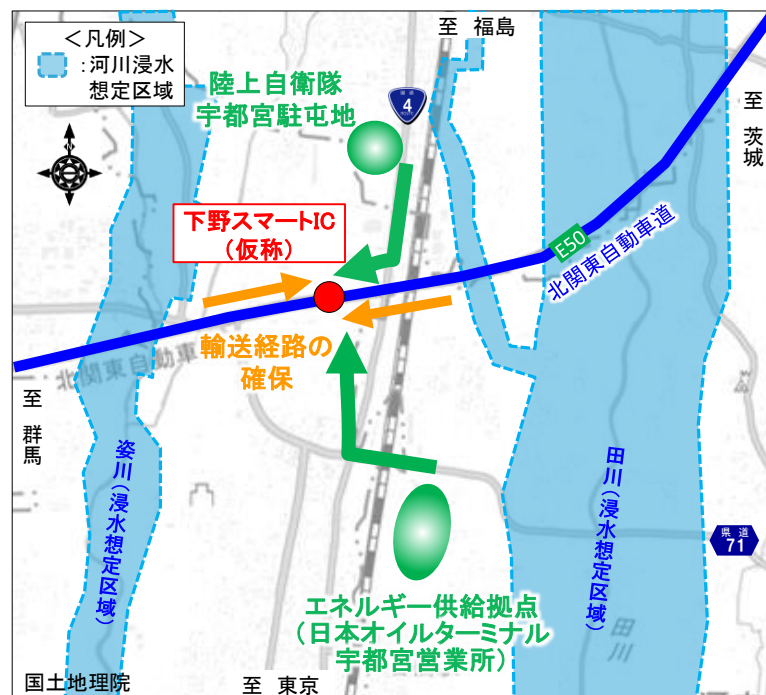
＜凡例＞
：河川浸水想定区域

至 福島

陸上自衛隊
宇都宮駐屯地

4

至
茨城

下野スマートIC
（仮称）

E50
北関東自動車道

輸送経路の
確保

北関東自動車道

至
群馬

姿川（浸水想定区域）

田川（浸水想定区域）

県道
71

エネルギー供給拠点
（日本オイルターミナル
宇都宮営業所）

田川

国土地理院

至 東京